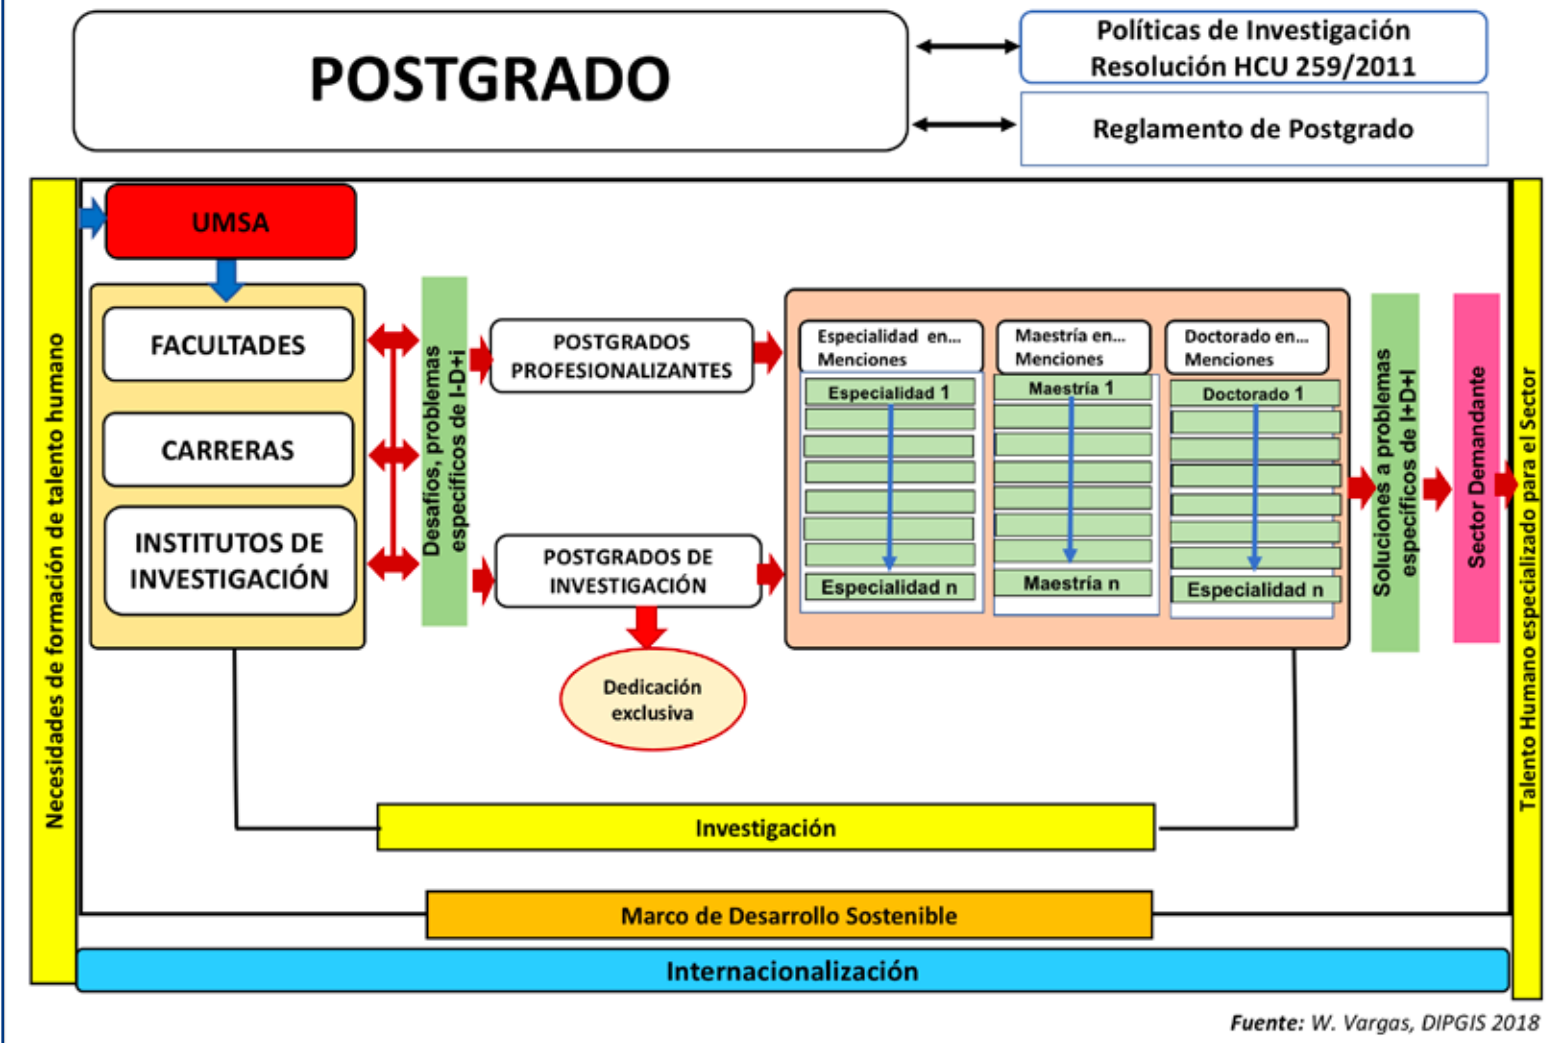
POSTGRADO

Políticas de Investigación Resolución HCU 259/2011

Reglamento de Postgrado

Necesidades de formación de talento humano

UMSA

FACULTADES

CARRERAS

INSTITUTOS DE INVESTIGACIÓN

Desafíos, problemas específicos de I-D+i

POSTGRADOS PROFESIONALIZANTES

POSTGRADOS DE INVESTIGACIÓN

Dedicación exclusiva

Especialidad en... Menciones

Especialidad 1

Especialidad n

Maestría en... Menciones

Maestría 1

Maestría n

Doctorado en... Menciones

Doctorado 1

Especialidad n

Soluciones a problemas específicos de I+D+I

Sector Demandante

Talento Humano especializado para el Sector

Investigación

Marco de Desarrollo Sostenible

Internacionalización

Fuente: W. Vargas, DIPGIS 2018